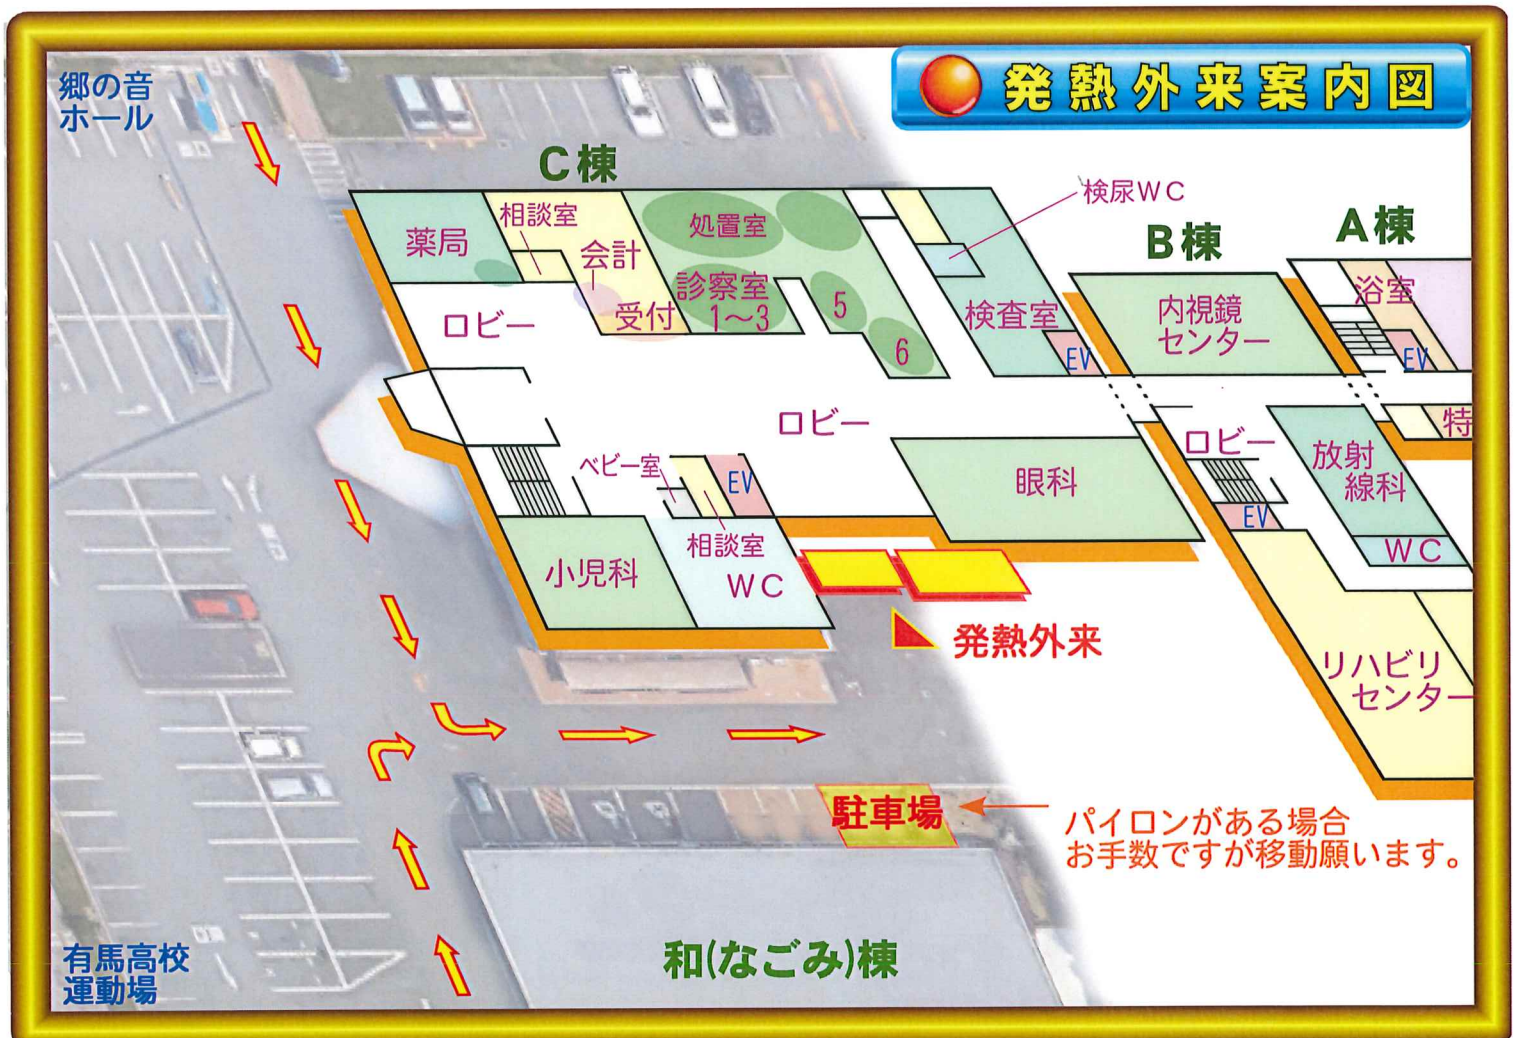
発熱外来案内図

郷の音
ホール

C棟

B棟

A棟

検尿WC

薬局

相談室

会計

処置室

診察室
1〜3

受付

5

6

ロビー

検査室

EV

内視鏡
センター

浴室

EV

ロビー

ロビー

特

放射
線科

ベビー室

EV

眼科

EV

相談室

小児科

WC

WC

発熱外来

リハビリ
センター

駐車場

パイロンがある場合
お手数ですが移動願います。

有馬高校
運動場

和(なごみ)棟